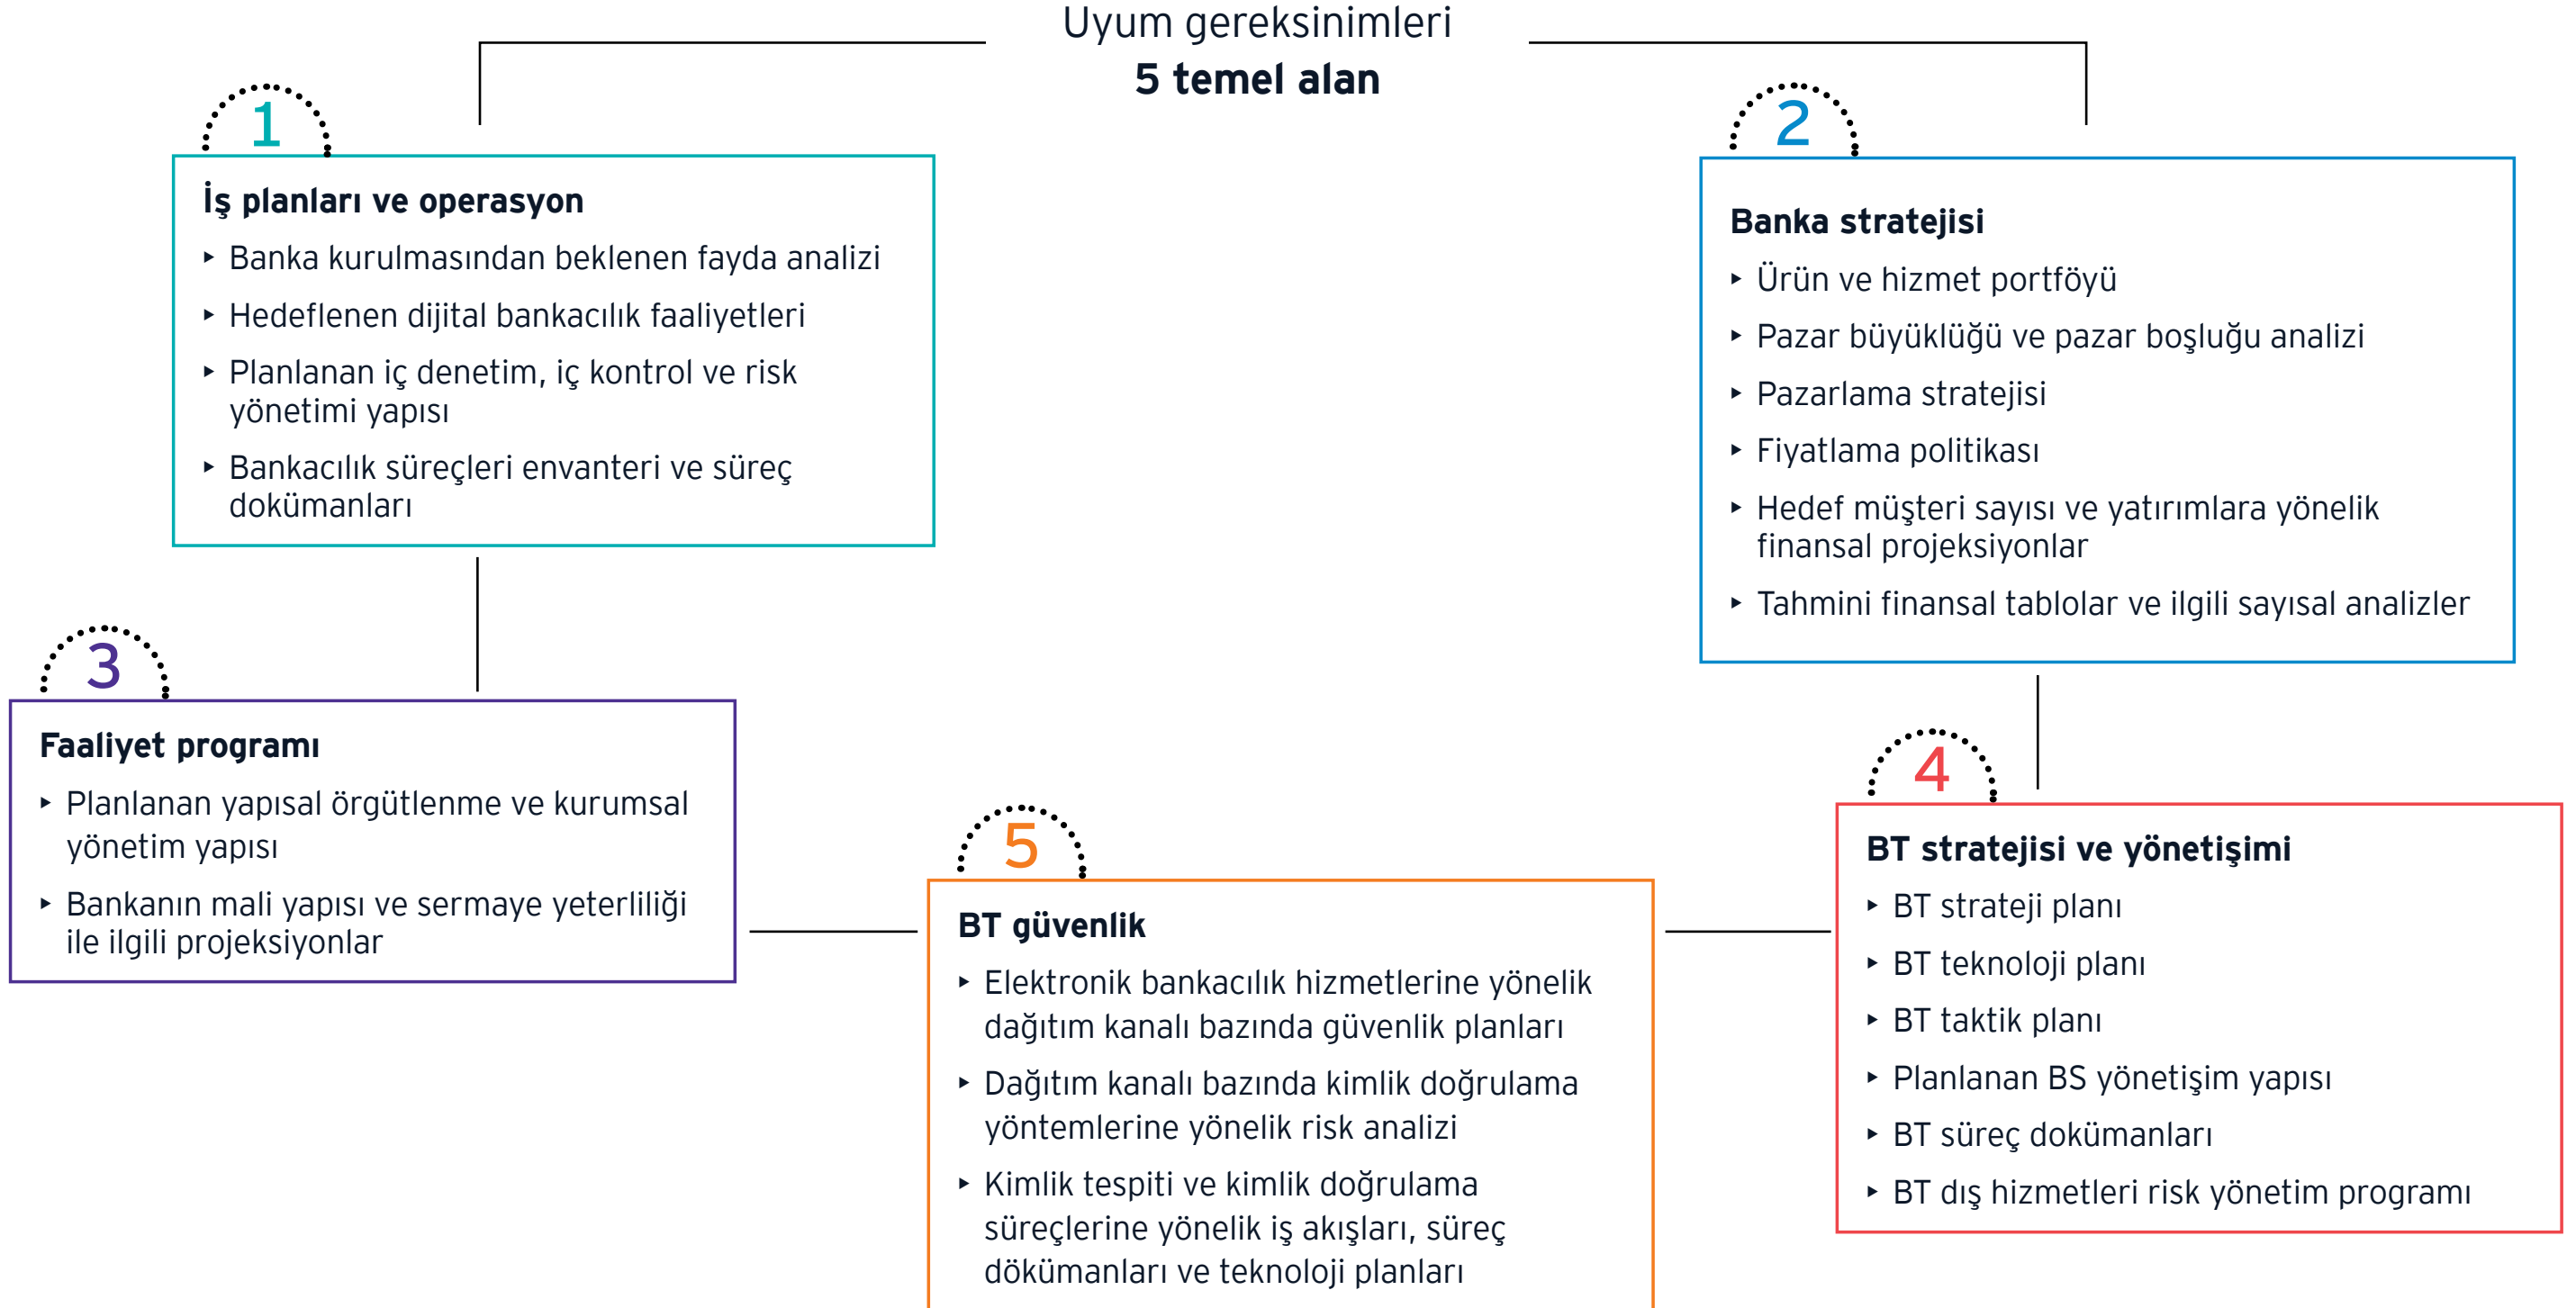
Uyum gereksinimleri
5 temel alan

1

İş planları ve operasyon
- Banka kurulmasından beklenen fayda analizi
- Hedeflenen dijital bankacılık faaliyetleri
- Planlanan iç denetim, iç kontrol ve risk yönetimi yapısı
- Bankacılık süreçleri envanteri ve süreç dokümanları

2

Banka stratejisi
- Ürün ve hizmet portföyü
- Pazar büyüklüğü ve pazar boşluğu analizi
- Pazarlama stratejisi
- Fiyatlama politikası
- Hedef müşteri sayısı ve yatırımlara yönelik finansal projeksiyonlar
- Tahmini finansal tablolar ve ilgili sayısal analizler

3

Faaliyet programı
- Planlanan yapısal örgütlenme ve kurumsal yönetim yapısı
- Bankanın mali yapısı ve sermaye yeterliliği ile ilgili projeksiyonlar

5

BT güvenlik
- Elektronik bankacılık hizmetlerine yönelik dağıtım kanalı bazında güvenlik planları
- Dağıtım kanalı bazında kimlik doğrulama yöntemlerine yönelik risk analizi
- Kimlik tespiti ve kimlik doğrulama süreçlerine yönelik iş akışları, süreç dökümanları ve teknoloji planları

4

BT stratejisi ve yönetişimi
- BT strateji planı
- BT teknoloji planı
- BT taktik planı
- Planlanan BS yönetişim yapısı
- BT süreç dokümanları
- BT dış hizmetleri risk yönetim programı